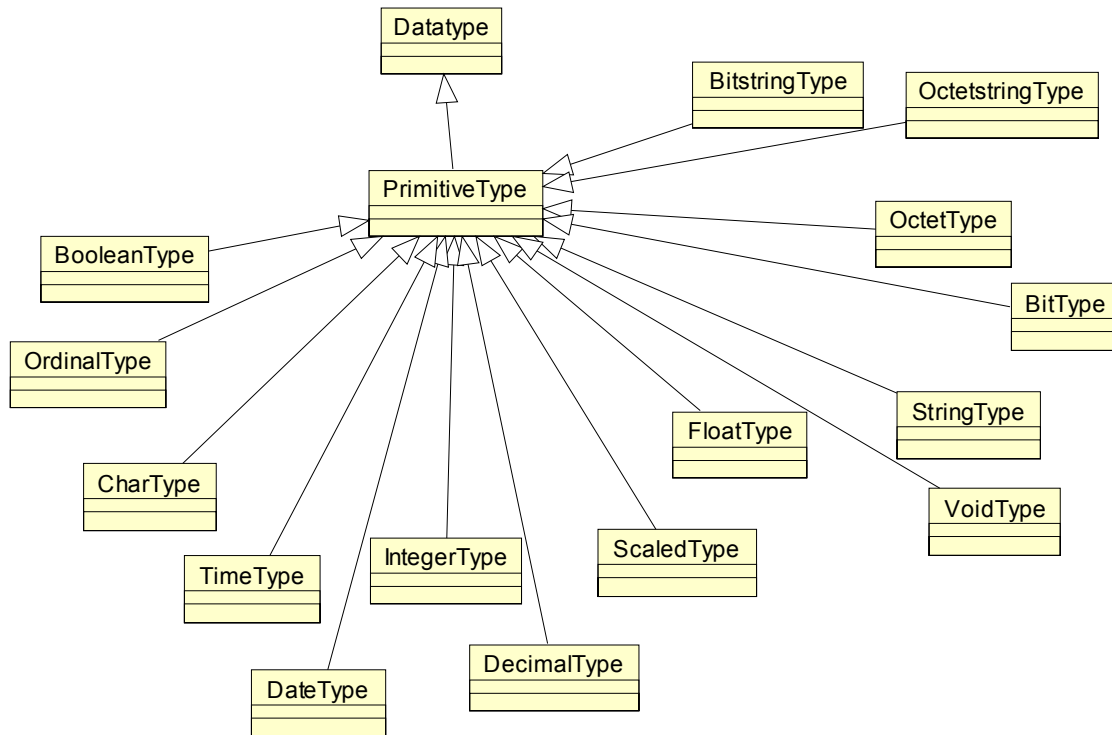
Datatype

BitstringType

OctetstringType

PrimitiveType

OctetType

BooleanType

BitType

OrdinalType

StringType

FloatType

CharType

VoidType

IntegerType

ScaledType

TimeType

DecimalType

DateType